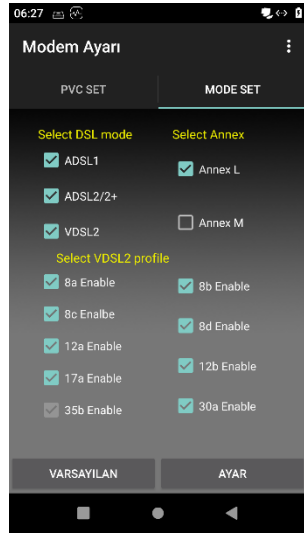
06:27

Modem Ayarı

PVC SET

MODE SET

Select DSL mode

ADSL1

ADSL2/2+

VDSL2

Select Annex

Annex L

Annex M

Select VDSL2 profile

8a Enable

8c Enalbe

12a Enable

17a Enable

35b Enable

8b Enable

8d Enable

12b Enable

30a Enable

VARSAYILAN

AYAR